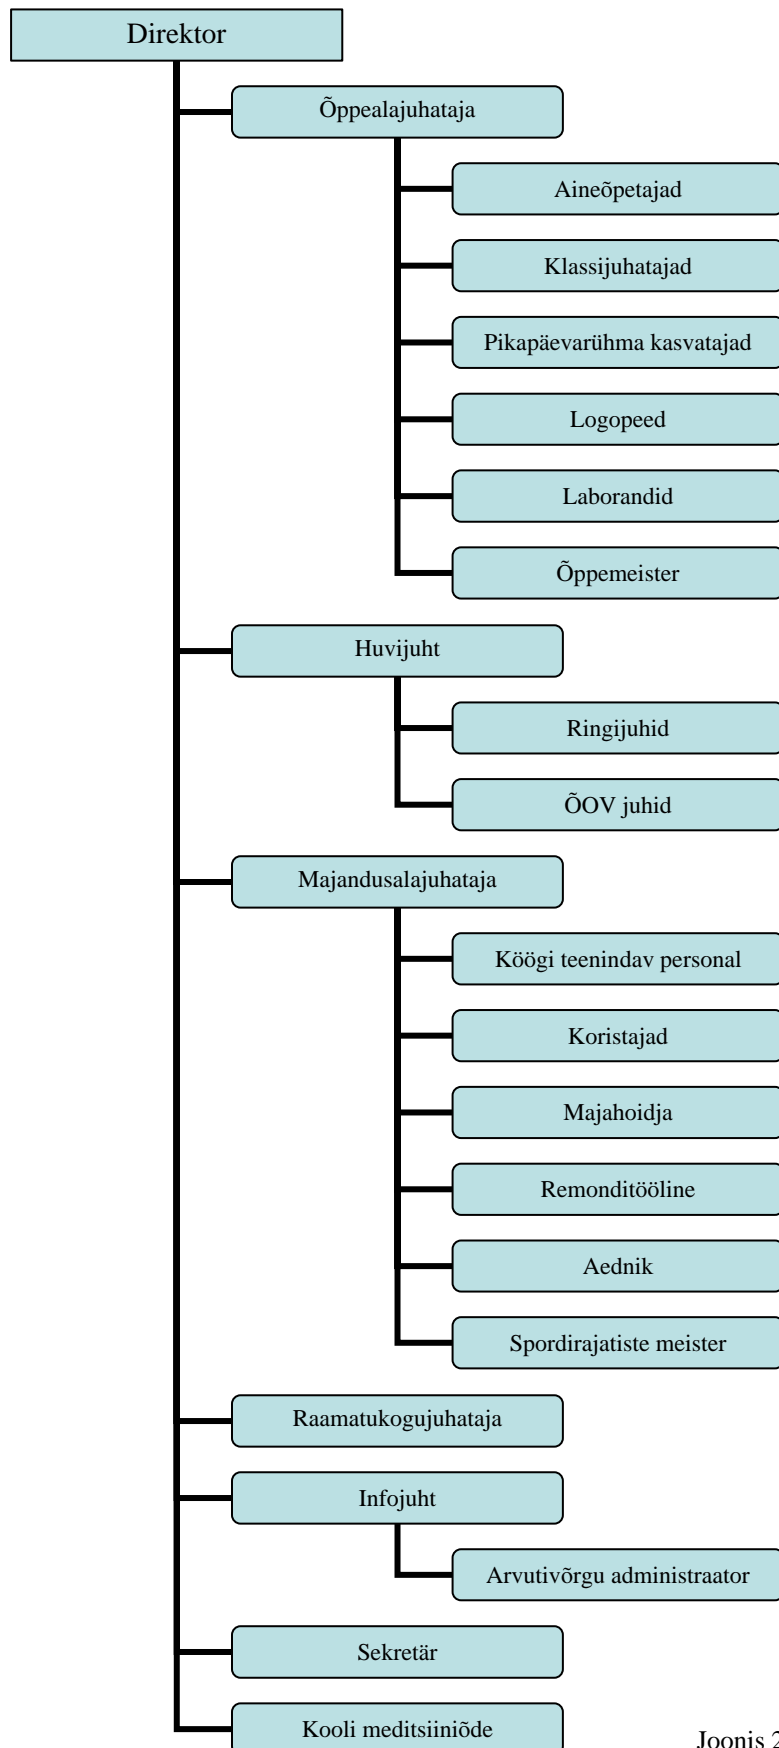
Direktor

Õppealajuhataja

Aineõpetajad

Klassijuhatajad

Pikapäevarühma kasvatajad

Logopeed

Laborandid

Õppemeister

Huvijuht

Ringijuhid

ÕOV juhid

Majandusalajuhataja

Köögi teenindav personal

Koristajad

Majahoidja

Remonditööline

Aednik

Spordirajatiste meister

Raamatukogujuhataja

Infojuht

Arvutivõrgu administraator

Sekretär

Kooli meditsiiniõde

Joonis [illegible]